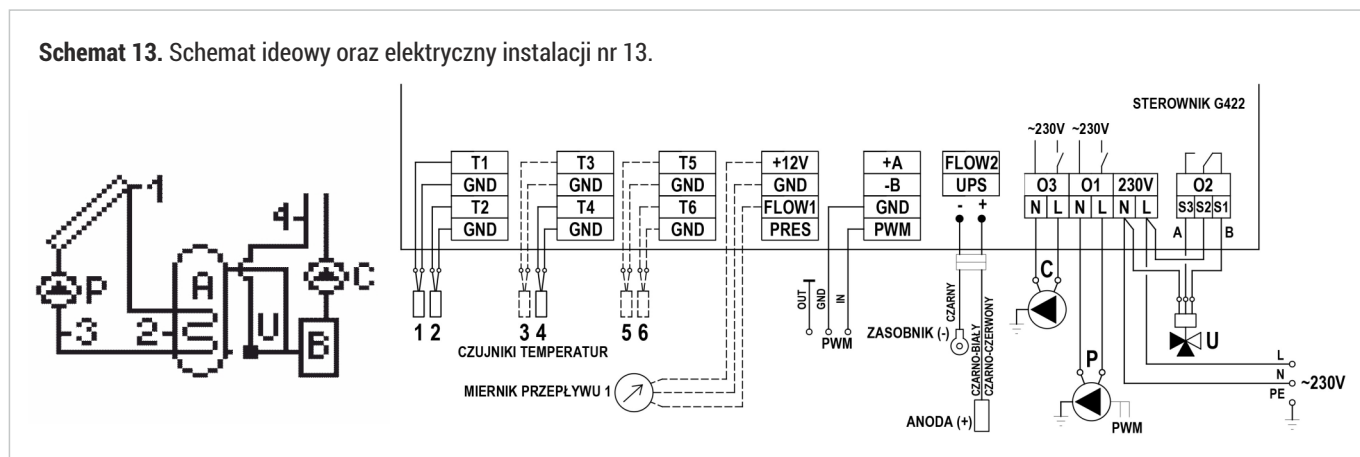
**Schemat 13.** Schemat ideowy oraz elektryczny instalacji nr 13.

1
4
P
C
A
3
2
U
B

STEROWNIK G422

| T1 |
|---|
| GND |
| T2 |
| GND |

| T3 |
|---|
| GND |
| T4 |
| GND |

| T5 |
|---|
| GND |
| T6 |
| GND |

| +12V |
|---|
| GND |
| FLOW1 |
| PRES |

| +A |
|---|
| -B |
| GND |
| PWM |

| FLOW2 |
|---|
| UPS |

- +

~230V ~230V

| O3 | | O1 | | 230V | | O2 | | |
|---|---|---|---|---|---|---|---|---|
| N | L | N | L | N | L | S3 | S2 | S1 |

A B

1 2 3 4 5 6
CZUJNIKI TEMPERATUR

OUT GND IN
PWM

MIERNIK PRZEPŁYWU 1

CZARNY
ZASOBNIK (-)
CZARNO-BIAŁY CZARNO-CZERWONY
ANODA (+)

C
P
PWM
U

L
N ~230V
PE